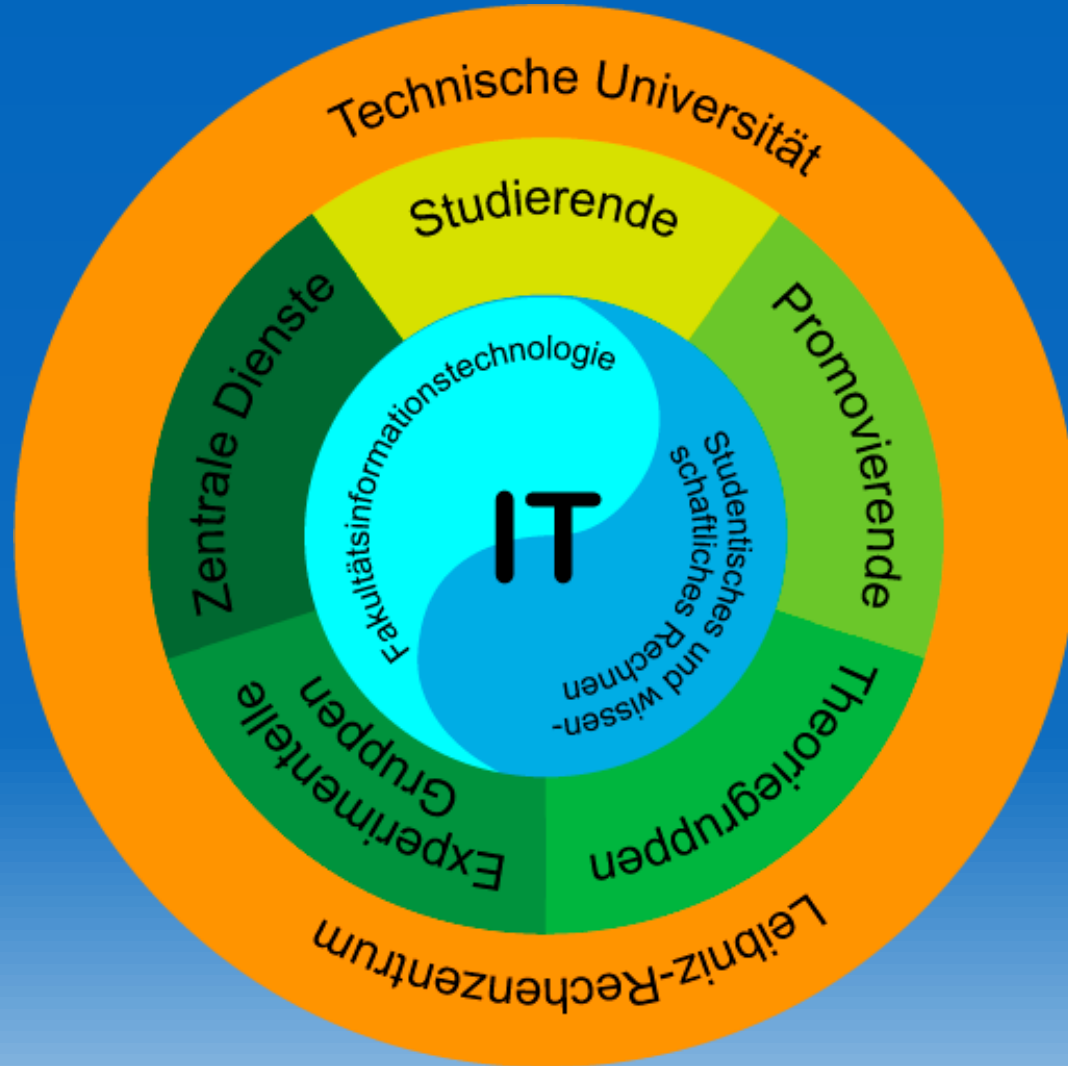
Technische Universität

Studierende

Promovierende

Theoriegruppen

Experimentelle Gruppen

Zentrale Dienste

Leibniz-Rechenzentrum

Fakultätsinformationstechnologie

IT

Studentisches und wissenschaftliches Rechnen